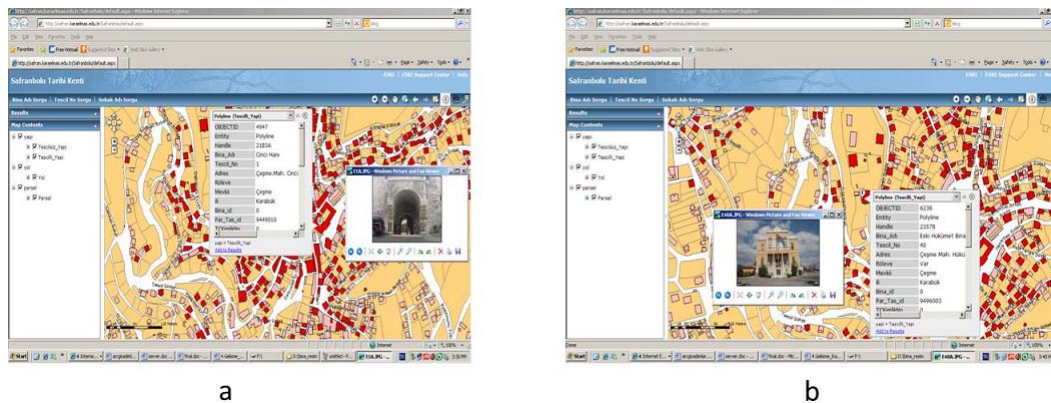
Safranbolu Tarihi Kenti

Bina Adı Sorgu | Tescil No Sorgu | Sokak Adı Sorgu

Results

Map Contents

yapi

Tescilsiz_Yapi

Tescilli_Yapi

yol

Yol

parsel

Parsel

Polyline (Tescilli_Yapi)

| | |
|---|---|
| OBJECTID | 4947 |
| Entity | Polyline |
| Handle | 2183A |
| Bina_Adi | Cinci Hanı |
| Tescil_No | 1 |
| Adres | Çeşme Mah. Cinci |
| Kraleve | |
| Mevki | Çeşme |
| İl | Karabük |
| Bina_id | 0 |
| Par_Tas_id | 9449010 |

Add to Results

ESRI | ESRI Support Center | Help

Start

a

Safranbolu Tarihi Kenti

Bina Adı Sorgu | Tescil No Sorgu | Sokak Adı Sorgu

Results

Map Contents

yapi

Tescilsiz_Yapi

Tescilli_Yapi

yol

Yol

parsel

Parsel

Polyline (Tescilli_Yapi)

| | |
|---|---|
| OBJECTID | 6238 |
| Entity | Polyline |
| Handle | 23578 |
| Bina_Adi | Eski Hükümet Bina |
| Tescil_No | 40 |
| Adres | Çeşme Mah. Hükü |
| Kraleve | Var |
| Mevki | Çeşme |
| İl | Karabük |
| Bina_id | 0 |
| Par_Tas_id | 9496003 |

Add to Results

ESRI | ESRI Support Center | Help

Start

b